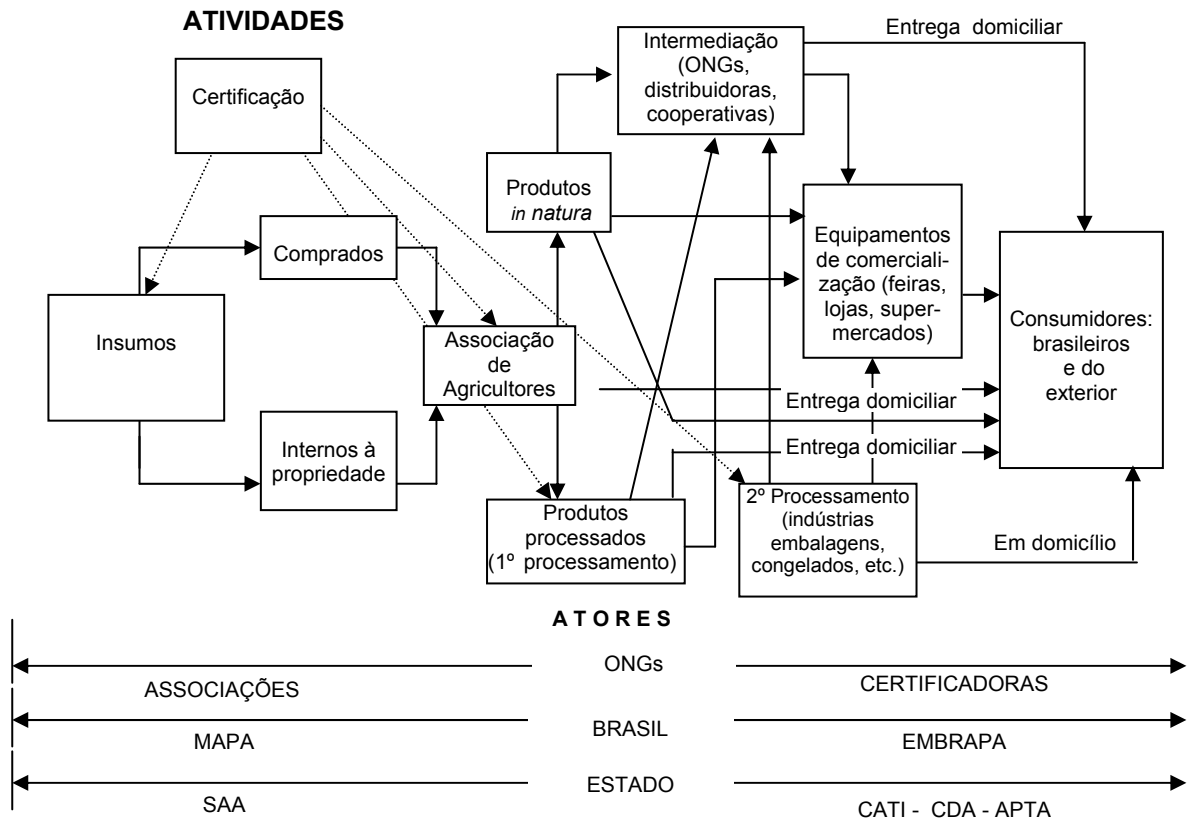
ATIVIDADES

Certificação

Comprados

Insumos

Internos à propriedade

Associação de Agricultores

Produtos *in natura*

Intermediação (ONGs, distribuidoras, cooperativas)

Entrega domiciliar

Equipamentos de comercialização (feiras, lojas, supermercados)

Consumidores: brasileiros e do exterior

Entrega domiciliar

Entrega domiciliar

Produtos processados (1º processamento)

2º Processamento (indústrias embalagens, congelados, etc.)

Em domicílio

A T O R E S

ONGs

ASSOCIAÇÕES

CERTIFICADORAS

BRASIL

MAPA

EMBRAPA

ESTADO

SAA

CATI - CDA - APTA